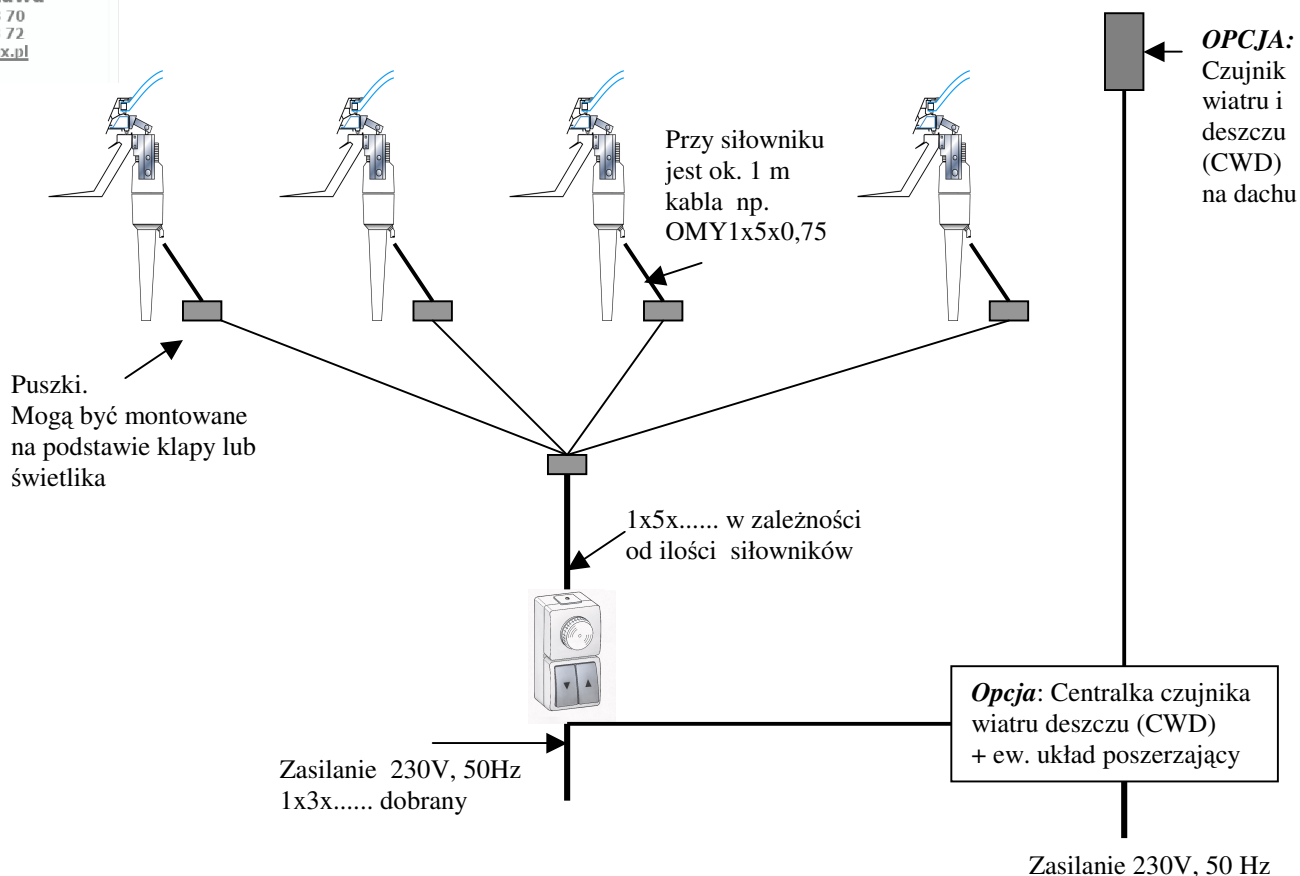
70
72
x.pl

OPCJA: Czujnik wiatru i deszczu (CWD) na dachu

Przy siłowniku jest ok. 1 m kabla np. OMY1x5x0,75

Puszki.
Mogą być montowane na podstawie klapy lub świetlika

1x5x...... w zależności od ilości siłowników

Opcja: Centralka czujnika wiatru deszczu (CWD) + ew. układ poszerzający

Zasilanie 230V, 50Hz
1x3x...... dobrany

Zasilanie 230V, 50 Hz